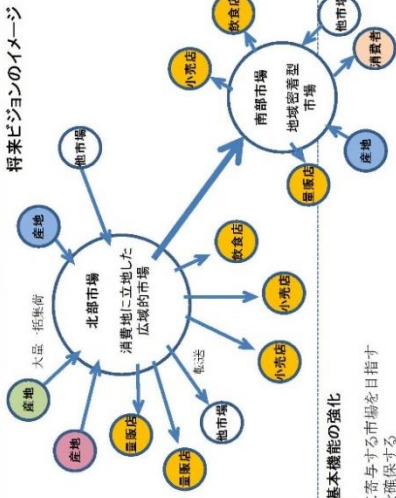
将来ビジョンのイメージ

産地

他市場

大量・拠集荷

北部市場

消費地に立地した広域的市場

産地

産地

量販店

量販店

転送

他市場

小売店

小売店

飲食店

南部市場

地域密着型市場

小売店

飲食店

他市場

消費者

量販店

産地

基本機能の強化

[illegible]寄与する市場を目指す

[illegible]確保する